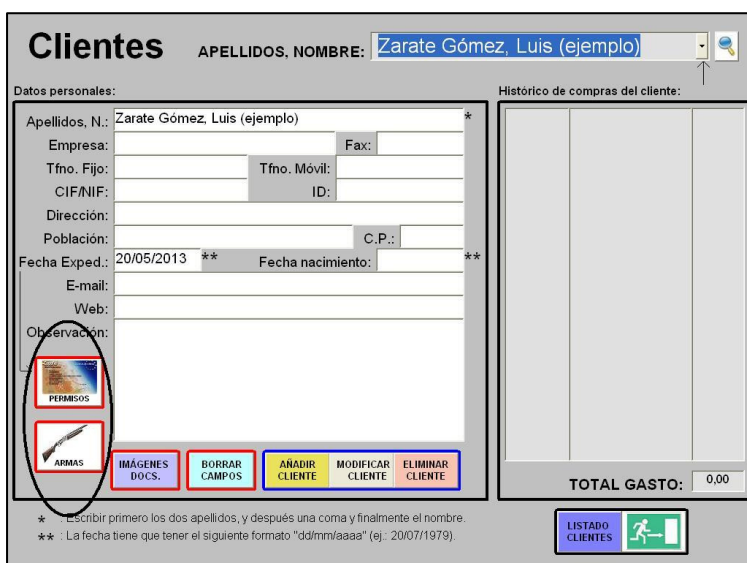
Clientes APELLIDOS, NOMBRE: Zarate Gómez, Luis (ejemplo)

Datos personales:

Apellidos, N.: Zarate Gómez, Luis (ejemplo) *

Empresa: Fax:

Tfno. Fijo: Tfno. Móvil:

CIF/NIF: ID:

Dirección:

Población: C.P.:

Fecha Exped.: 20/05/2013 ** Fecha nacimiento: **

E-mail:

Web:

Observación:

PERMISOS

ARMAS

IMÁGENES DOCS.

BORRAR CAMPOS

AÑADIR CLIENTE

MODIFICAR CLIENTE

ELIMINAR CLIENTE

Histórico de compras del cliente:

TOTAL GASTO: 0,00

LISTADO CLIENTES

* : Escribir primero los dos apellidos, y después una coma y finalmente el nombre.

** : La fecha tiene que tener el siguiente formato "dd/mm/aaaa" (ej.: 20/07/1979).